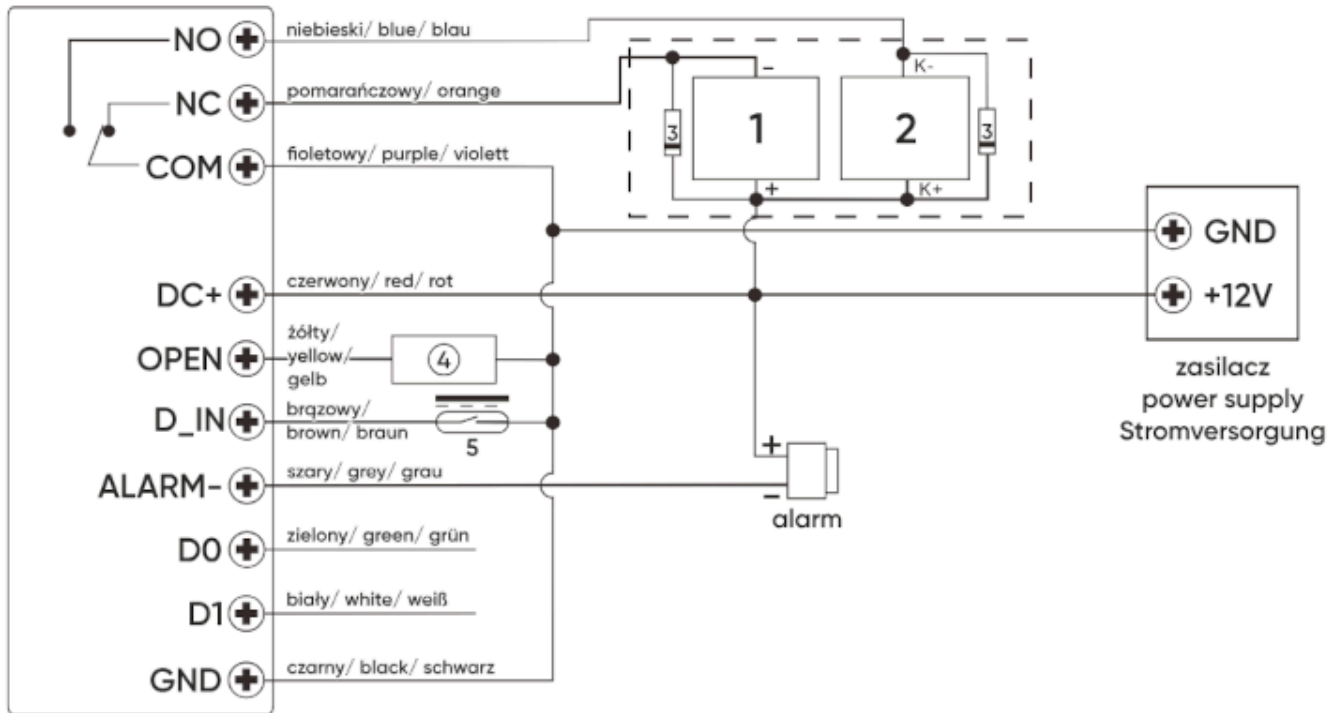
NO
NC
COM
DC+
OPEN
D_IN
ALARM-
D0
D1
GND

niebieski/ blue/ blau
pomarańczowy/ orange
fioletowy/ purple/ violett
czerwony/ red/ rot
żółty/ yellow/ gelb
brązowy/ brown/ braun
szary/ grey/ grau
zielony/ green/ grün
biały/ white/ weiß
czarny/ black/ schwarz

-
1
+
3
K-
2
K+
3

4
5

GND
+12V
zasilacz
power supply
Stromversorgung

+
-
alarm